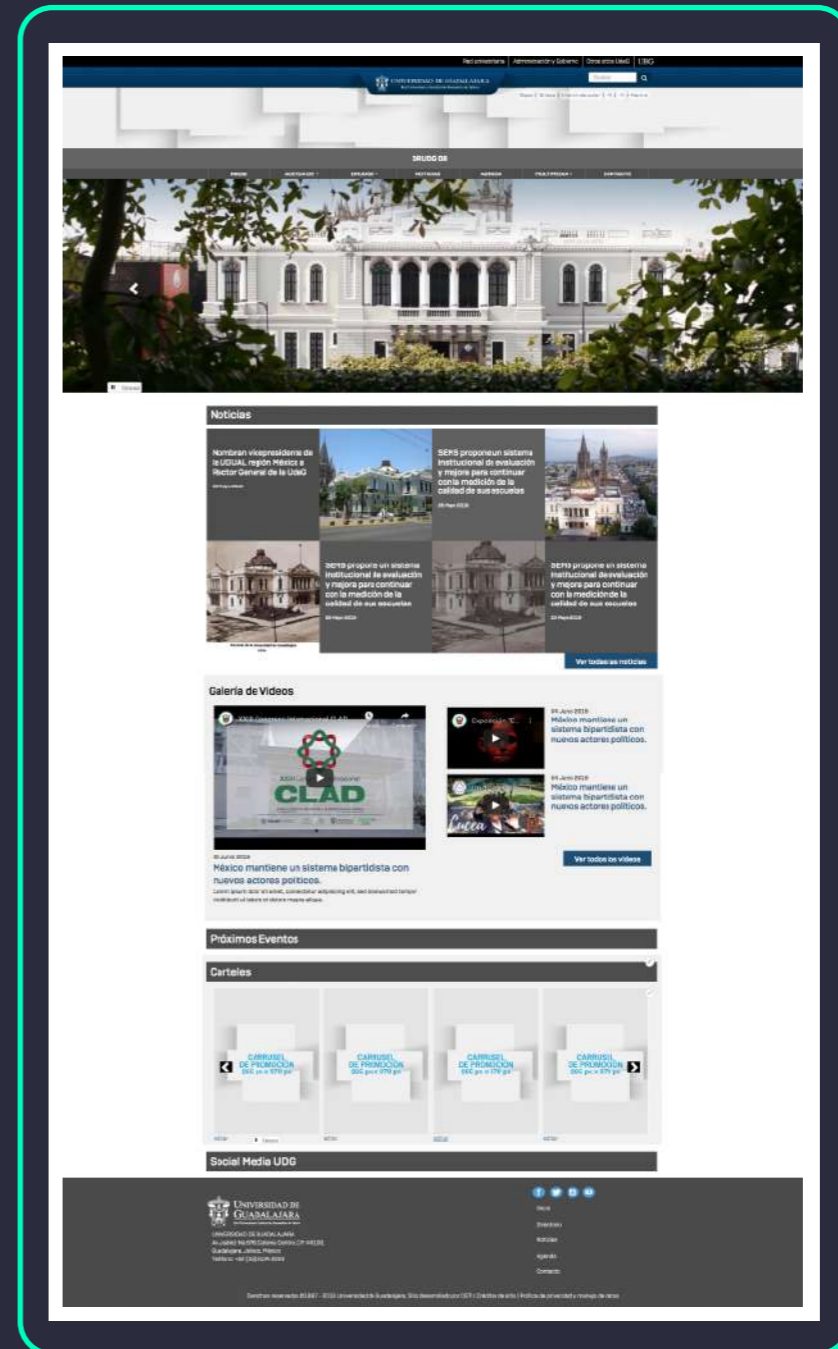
Red universitaria | Administración y Gobierno | Otros sitios UdeG | UDG

UNIVERSIDAD DE GUADALAJARA

Buscar

GRUPO DE

INICIO NOSOTROS EXPLORA NOTICIAS AGENDA MULTIMEDIA CONTACTO

Noticias

Nombran vicepresidente de la UDUAL región México a Rector General de la UdeG

SEMS propone un sistema institucional de evaluación y mejora para continuar con la medición de la calidad de sus escuelas

09 May 2019

SEMS propone un sistema institucional de evaluación y mejora para continuar con la medición de la calidad de sus escuelas

09 May 2019

SEMS propone un sistema institucional de evaluación y mejora para continuar con la medición de la calidad de sus escuelas

09 May 2019

Ver todas las noticias

Galería de Videos

XXIII Congreso Internacional CLAD

CLAD

04 Junio 2019
México mantiene un sistema bipartidista con nuevos actores políticos.

04 Junio 2019
México mantiene un sistema bipartidista con nuevos actores políticos.

04 Junio 2019
México mantiene un sistema bipartidista con nuevos actores políticos.

Lorem ipsum dolor sit amet, consectetur adipiscing elit, sed do eiusmod tempor incididunt ut labore et dolore magna aliqua.

Ver todos los videos

Próximos Eventos

Carteles

CARRUSEL DE PROMOCIÓN 300 px x 370 px

CARRUSEL DE PROMOCIÓN 300 px x 370 px

CARRUSEL DE PROMOCIÓN 300 px x 370 px

CARRUSEL DE PROMOCIÓN 300 px x 370 px

Social Media UDG

UNIVERSIDAD DE GUADALAJARA

Inicio
Directorio
Noticias
Agenda
Contacto

Derechos reservados ©1997 - 2019 Universidad de Guadalajara. Sitio desarrollado por CGTI | Créditos de sitio | Política de privacidad y manejo de datos